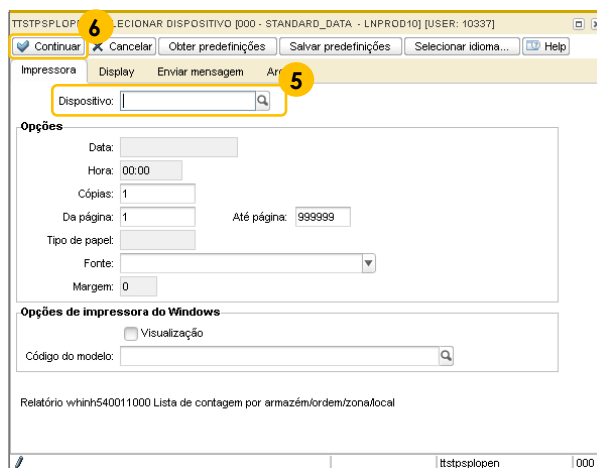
TTSTPSPLOPE 6 ELECIONAR DISPOSITIVO [000 - STANDARD_DATA - LNPROD10] [USER: 10337]

Continuar | Cancelar | Obter predefinições | Salvar predefinições | Selecionar idioma... | Help

Impressora | Display | Enviar mensagem | Ar 5

Dispositivo:

Opções

Data:

Hora: 00:00

Cópias: 1

Da página: 1 Até página: 999999

Tipo de papel:

Fonte:

Margem: 0

Opções de impressora do Windows

Visualização

Código do modelo:

Relatório whinh540011000 Lista de contagem por armazém/ordem/zona/local

ttstpsplopen | 000